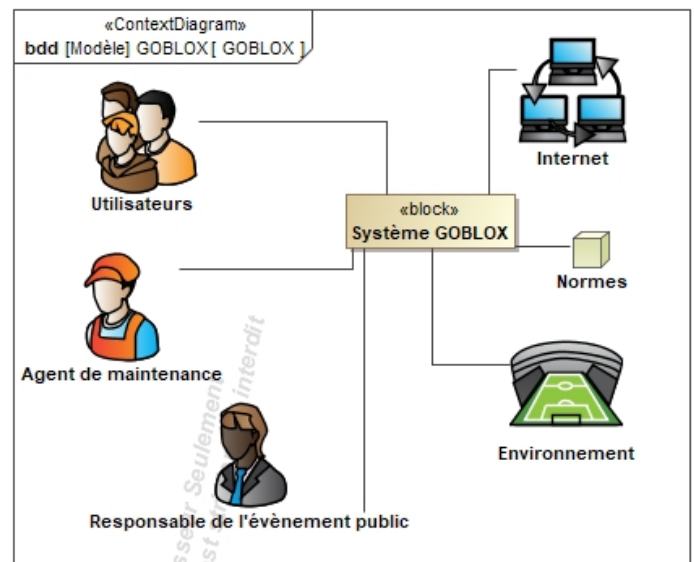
«ContextDiagram»
bdd [Modèle] GOBLOX [ GOBLOX ]

Utilisateurs

Agent de maintenance

Responsable de l'évènement public

«block»
Système GOBLOX

Internet

Normes

Environnement

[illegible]sser Seulem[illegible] interdit
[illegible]st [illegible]